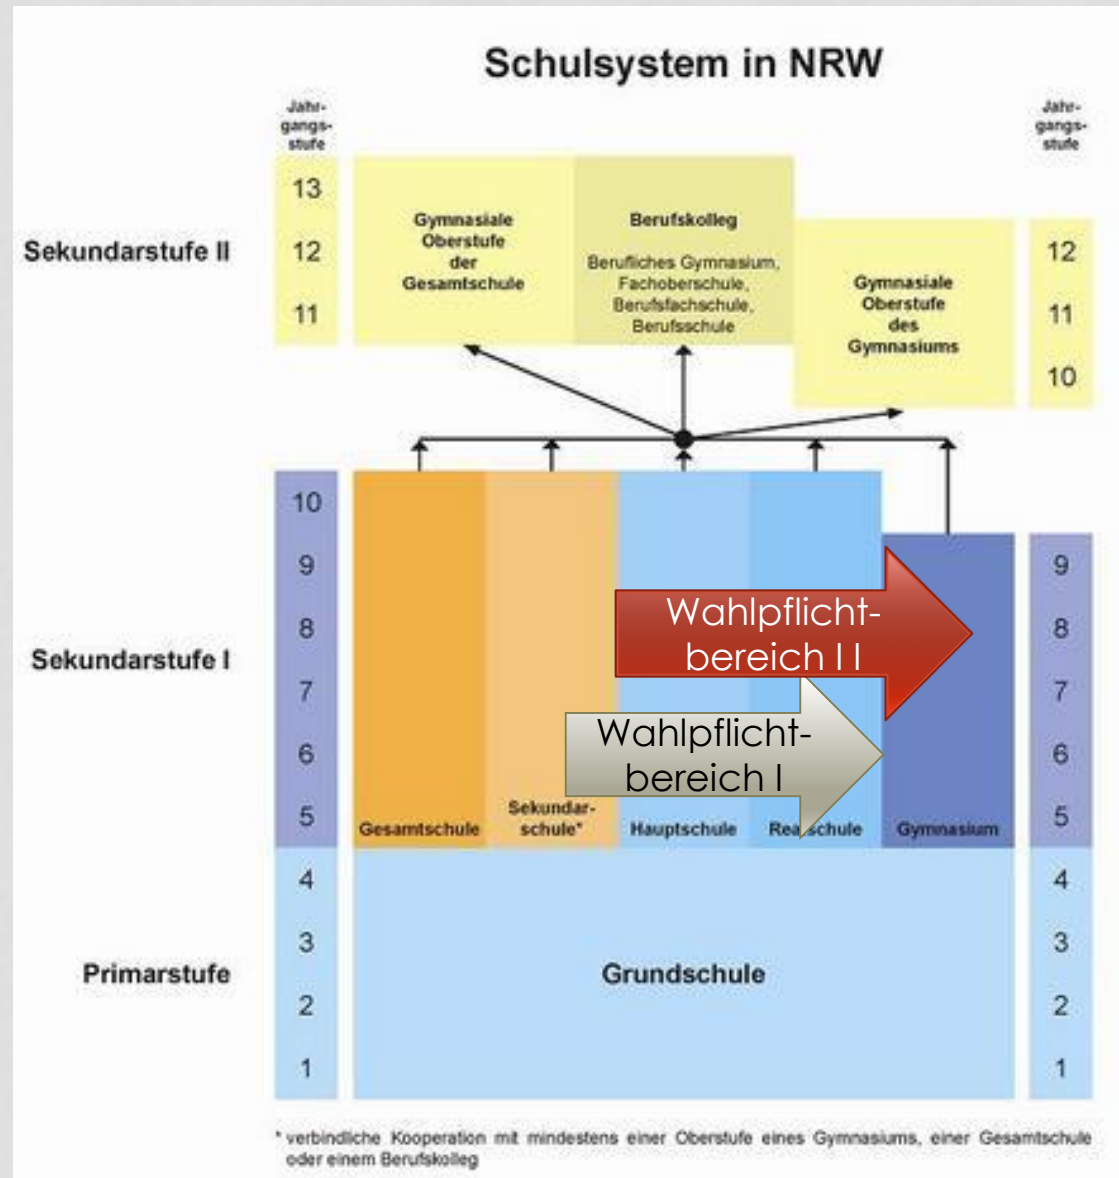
Schulsystem in NRW

Jahrgangsstufe

Jahrgangsstufe

Sekundarstufe II

13
12
11

Gymnasiale Oberstufe der Gesamtschule

Berufskolleg

Berufliches Gymnasium, Fachoberschule, Berufsfachschule, Berufsschule

Gymnasiale Oberstufe des Gymnasiums

12
11
10

Sekundarstufe I

10
9
8
7
6
5

Wahlpflichtbereich I I

Wahlpflichtbereich I

Gesamtschule

Sekundarschule*

Hauptschule

Realschule

Gymnasium

9
8
7
6
5

Primarstufe

4
3
2
1

Grundschule

4
3
2
1

* verbindliche Kooperation mit mindestens einer Oberstufe eines Gymnasiums, einer Gesamtschule oder einem Berufskolleg